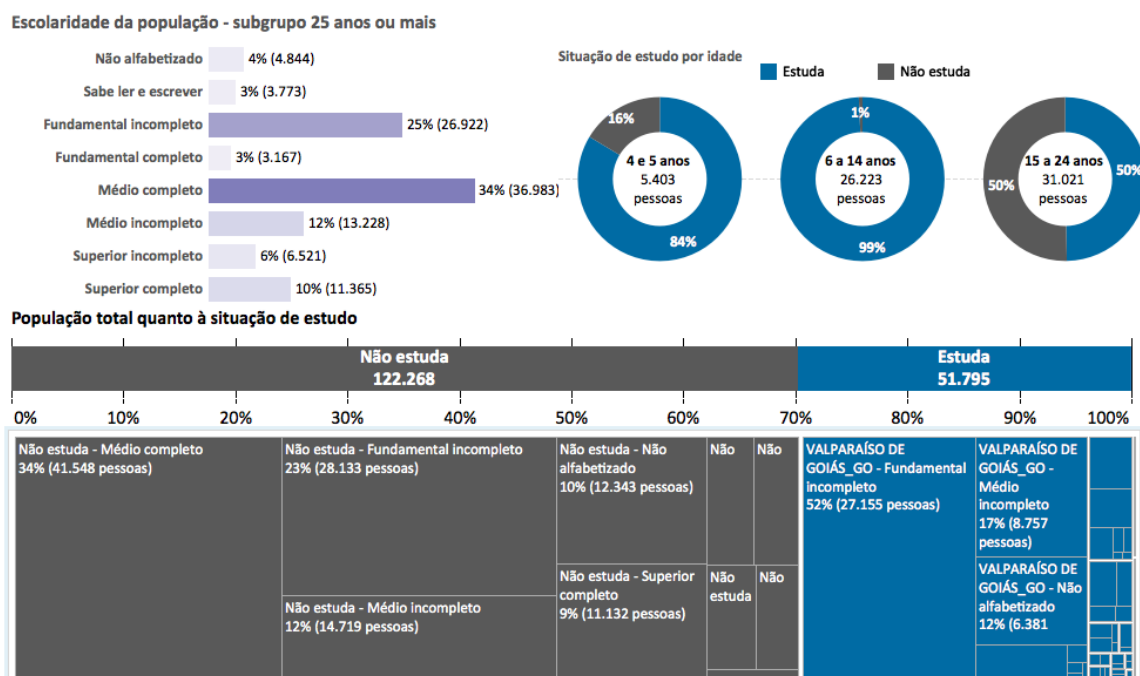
Escolaridade da população - subgrupo 25 anos ou mais

Não alfabetizado 4% (4.844)
Sabe ler e escrever 3% (3.773)
Fundamental incompleto 25% (26.922)
Fundamental completo 3% (3.167)
Médio completo 34% (36.983)
Médio incompleto 12% (13.228)
Superior incompleto 6% (6.521)
Superior completo 10% (11.365)

Situação de estudo por idade
Estuda
Não estuda

16%
4 e 5 anos
5.403
pessoas
84%

1%
6 a 14 anos
26.223
pessoas
99%

50%
15 a 24 anos
31.021
pessoas
50%

População total quanto à situação de estudo

Não estuda
122.268

Estuda
51.795

0% 10% 20% 30% 40% 50% 60% 70% 80% 90% 100%

Não estuda - Médio completo
34% (41.548 pessoas)

Não estuda - Fundamental incompleto
23% (28.133 pessoas)

Não estuda - Médio incompleto
12% (14.719 pessoas)

Não estuda - Não alfabetizado
10% (12.343 pessoas)

Não estuda - Superior completo
9% (11.132 pessoas)

Não

Não

Não estuda

Não

VALPARAÍSO DE GOIÁS_GO - Fundamental incompleto
52% (27.155 pessoas)

VALPARAÍSO DE GOIÁS_GO - Médio incompleto
17% (8.757 pessoas)

VALPARAÍSO DE GOIÁS_GO - Não alfabetizado
12% (6.381